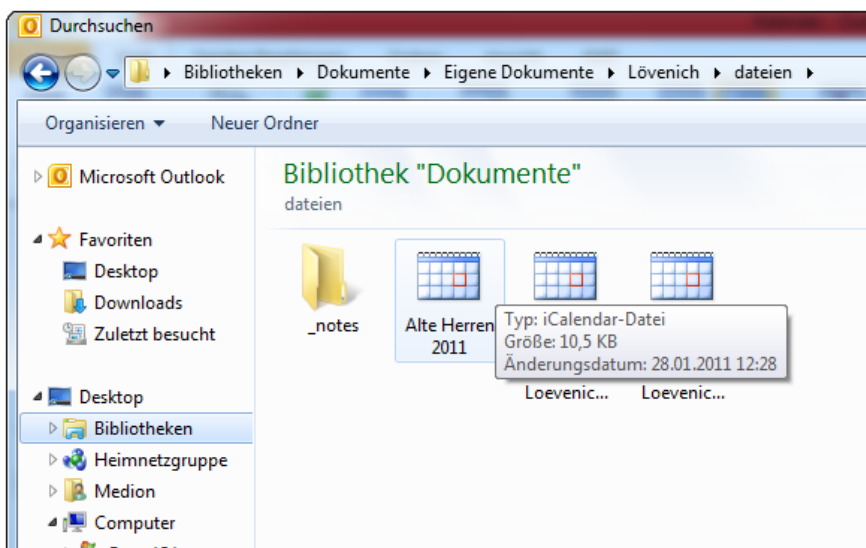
Durchsuchen

Bibliotheken ▸ Dokumente ▸ Eigene Dokumente ▸ Lövenich ▸ dateien ▸

Organisieren ▾ Neuer Ordner

Microsoft Outlook

Favoriten
Desktop
Downloads
Zuletzt besucht

Desktop
Bibliotheken
Heimnetzgruppe
Medion
Computer

Bibliothek "Dokumente"
dateien

_notes

Alte Herren 2011

Typ: iCalendar-Datei
Größe: 10,5 KB
Änderungsdatum: 28.01.2011 12:28

Loevenic...

Loevenic...